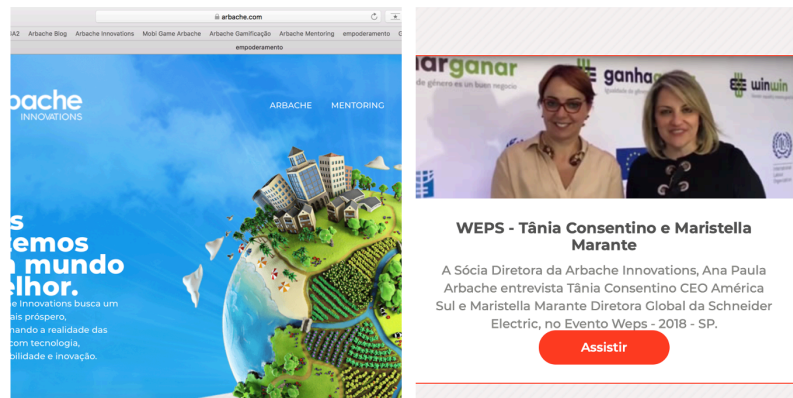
arbache.com

A2 Arbache Blog Arbache Innovations Mobi Game Arbache Arbache Gamificação Arbache Mentoring empoderamento

empoderamento

rbache
INNOVATIONS

ARBACHE MENTORING

s
emos
mundo
elhor.

e Innovations busca um
ais próspero,
nando a realidade das
com tecnologia,
bilidade e inovação.

arganar ganha winwin

de género es un buen negocio

WEPS - Tânia Consentino e Maristella Marante

A Sócia Diretora da Arbache Innovations, Ana Paula Arbache entrevista Tânia Consentino CEO América Sul e Maristella Marante Diretora Global da Schneider Electric, no Evento Weps - 2018 - SP.

Assistir